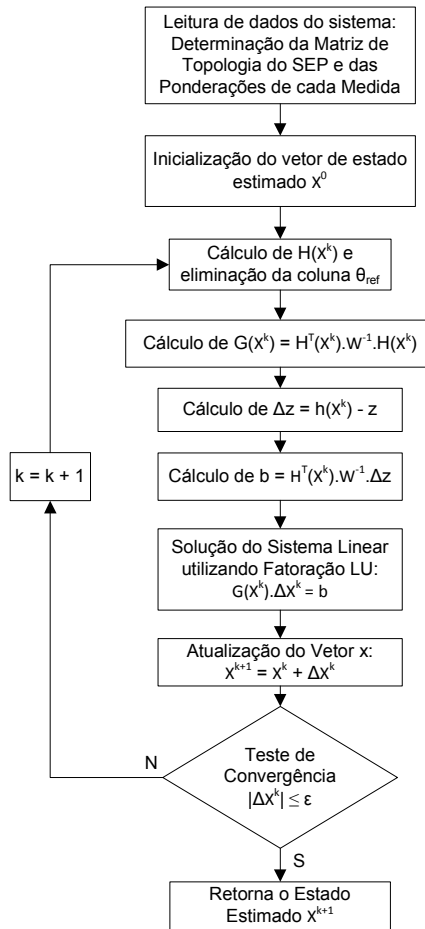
Leitura de dados do sistema: Determinação da Matriz de Topologia do SEP e das Ponderações de cada Medida

Inicialização do vetor de estado estimado $X^0$

Cálculo de $H(X^k)$ e eliminação da coluna $\theta_{ref}$

Cálculo de $G(X^k) = H^T(X^k).W^{-1}.H(X^k)$

Cálculo de $\Delta z = h(X^k) - z$

$k = k + 1$

Cálculo de $b = H^T(X^k).W^{-1}.\Delta z$

Solução do Sistema Linear utilizando Fatoração LU: $G(X^k).\Delta X^k = b$

Atualização do Vetor x: $X^{k+1} = X^k + \Delta X^k$

N

Teste de Convergência $|\Delta X^k| \leq \varepsilon$

S

Retorna o Estado Estimado $X^{k+1}$